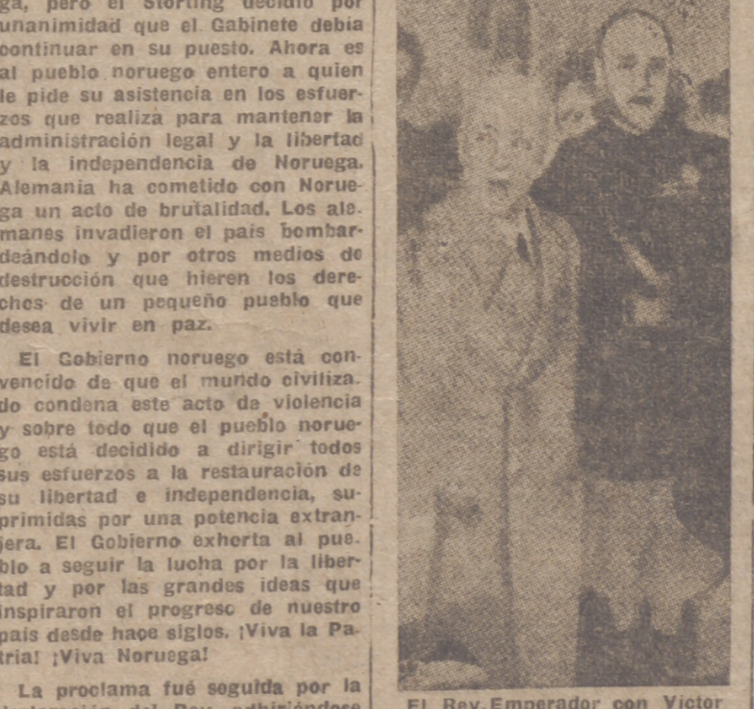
ga, pero el Storting decidió por unanimidad que el Gabinete debía continuar en su puesto. Ahora es al pueblo noruego entero a quien le pide su asistencia en los esfuerzos que realiza para mantener la administración legal y la libertad y la independencia de Noruega. Alemania ha cometido con Noruega un acto de brutalidad. Los alemanes invadieron el país bombardeándolo y por otros medios de destrucción que hieren los derechos de un pequeño pueblo que desea vivir en paz.

El Gobierno noruego está convencido de que el mundo civilizado condena este acto de violencia y sobre todo que el pueblo noruego está decidido a dirigir todos sus esfuerzos a la restauración de su libertad e independencia, suprimidas por una potencia extranjera. El Gobierno exhorta al pueblo a seguir la lucha por la libertad y por las grandes ideas que inspiraron el progreso de nuestro país desde hace siglos. ¡Viva la Patria! ¡Viva Noruega!

La proclama fué seguida por la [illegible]

El Rey Emperador con Victor